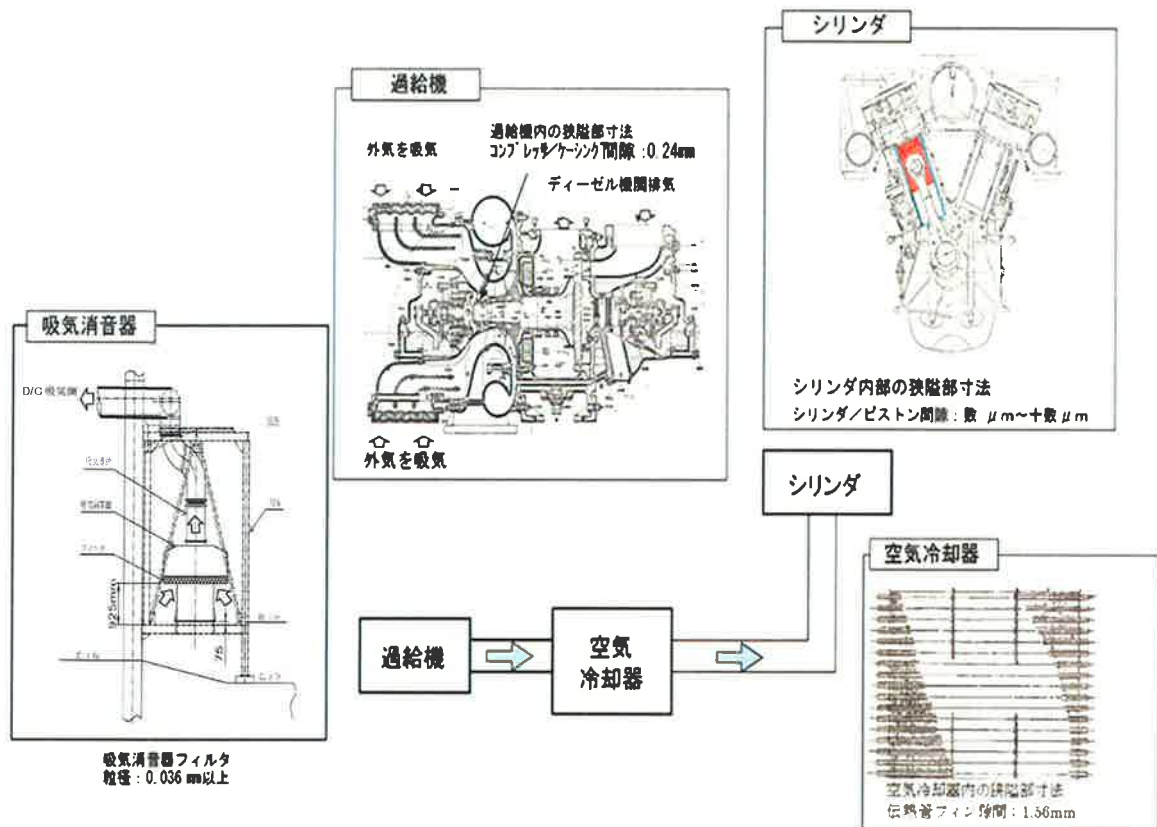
シリンダ

過給機

過給機内の狭隘部寸法
コンプレッサ/ケーシング間隙 :0.24mm

外気を吸気

ディーゼル機関排気

外気を吸気

シリンダ内部の狭隘部寸法
シリンダ/ピストン間隙：数 μm～十数 μm

吸気消音器

D/G 吸気側

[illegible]

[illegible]

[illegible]

925mm

吸気消音器フィルタ
粒径：0.036 mm以上

シリンダ

過給機

空気
冷却器

空気冷却器

空気冷却器内の狭隘部寸法
伝熱管フィン間隔：1.56mm